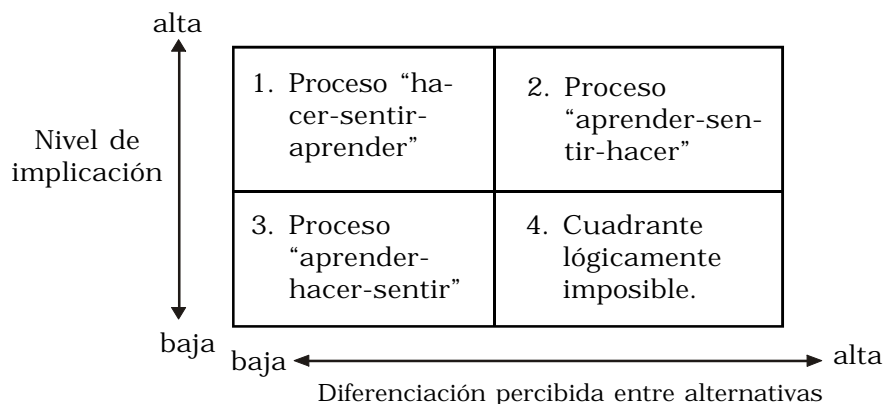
alta

Nivel de implicación

baja

| 1. Proceso "hacer-sentir-aprender" | 2. Proceso "aprender-sentir-hacer" |
|---|---|
| 3. Proceso "aprender-hacer-sentir" | 4. Cuadrante lógicamente imposible. |

baja

alta

Diferenciación percibida entre alternativas